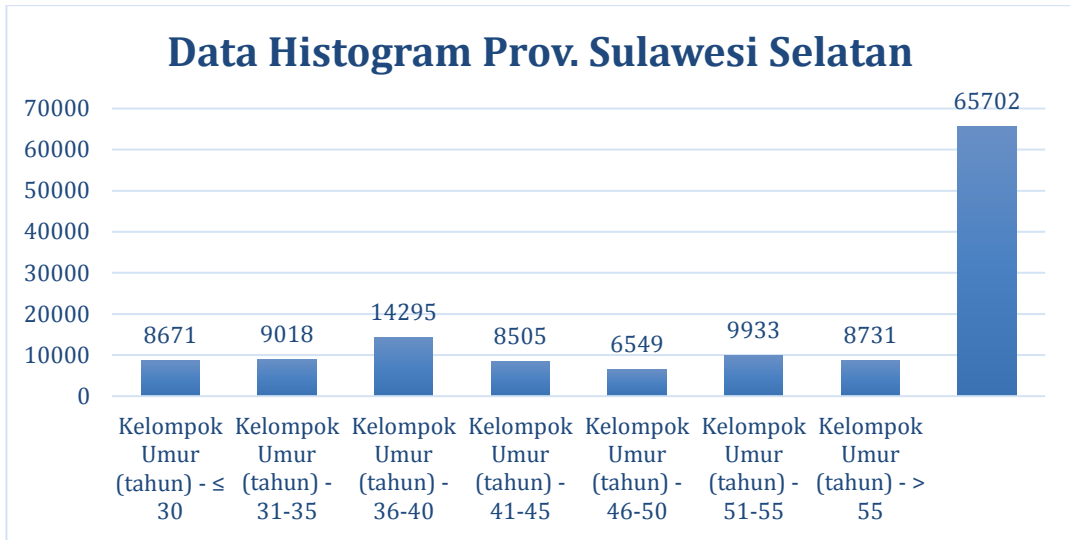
Data Histogram Prov. Sulawesi Selatan

70000
60000
50000
40000
30000
20000
10000
0

8671
9018
14295
8505
6549
9933
8731
65702

Kelompok Umur (tahun) - ≤ 30
Kelompok Umur (tahun) - 31-35
Kelompok Umur (tahun) - 36-40
Kelompok Umur (tahun) - 41-45
Kelompok Umur (tahun) - 46-50
Kelompok Umur (tahun) - 51-55
Kelompok Umur (tahun) - > 55